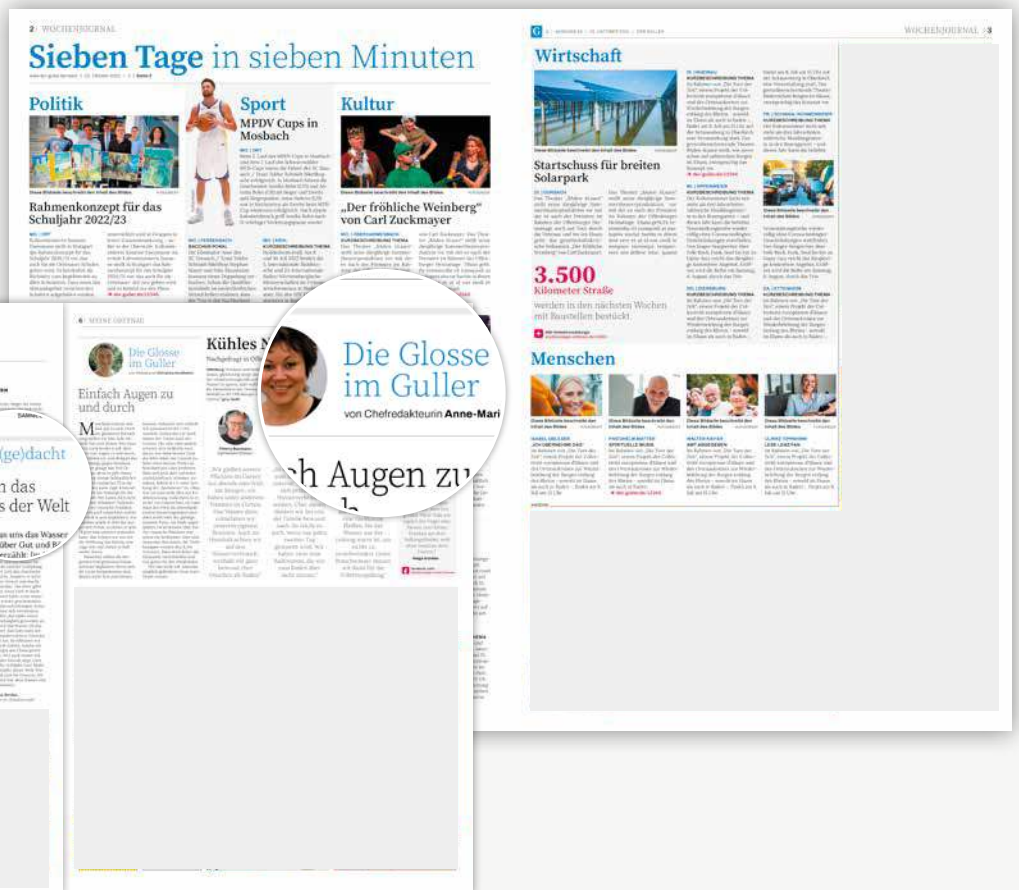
2 | WOCHENJOURNAL

Sieben Tage in sieben Minuten

Politik

Rahmenkonzept für das Schuljahr 2022/23

Sport

MPDV Cups in Mosbach

Kultur

„Der fröhliche Weinberg" von Carl Zuckmayer

G | WOCHENJOURNAL 3

Wirtschaft

Startschuss für breiten Solarpark

3.500

Kilometer Straße

werden in den nächsten Wochen mit Baustellen bestückt

Menschen

6 | MEINE OSTERNAU

Die Glosse im Guller

Kühles N

Einfach Augen zu und durch

Die Glosse im Guller

von Chefredakteurin Anne-Mari

ch Augen zu

(ge)dacht

n das

s der Welt